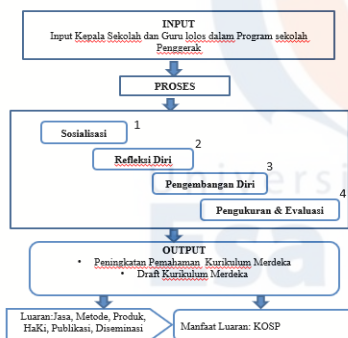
INPUT
Input Kepala Sekolah dan Guru lolos dalam Program sekolah Penggerak

PROSES

Sosialisasi 1

Refleksi Diri 2

Pengembangan Diri 3

Pengukuran & Evaluasi 4

OUTPUT
• Peningkatan Pemahaman Kurikulum Merdeka
• Draft Kurikulum Merdeka

Luaran:Jasa, Metode, Produk, HaKi, Publikasi, Diseminasi

Manfaat Luaran: KOSP